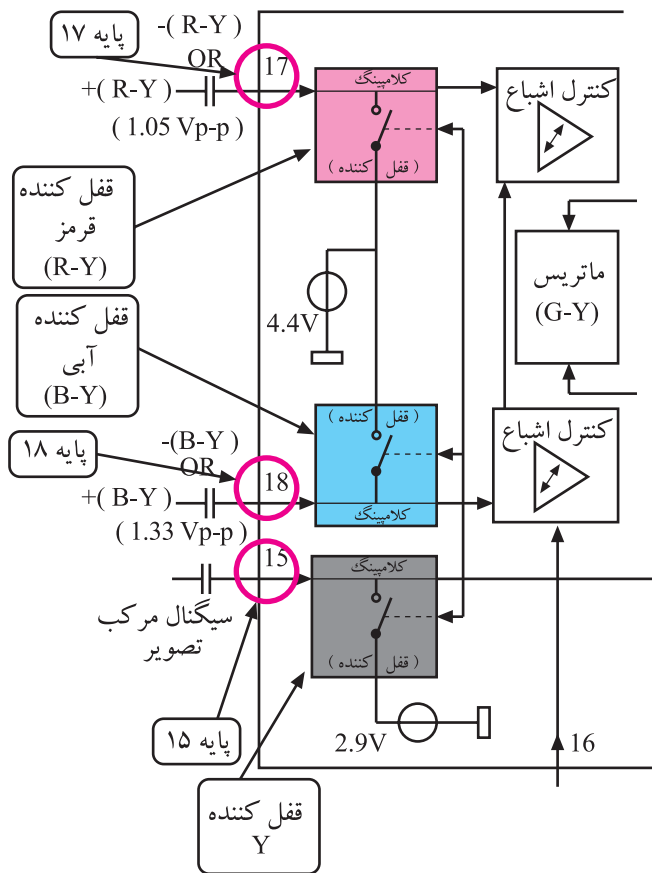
پایه ۱۷

-(R-Y )
OR
+( R-Y )
( 1.05 Vp-p )

17

کلامپینگ
( قفل کننده )

کنترل اشباع

قفل کننده
قرمز
(R-Y)

ماتریس
(G-Y)

4.4V

قفل کننده
آبی
(B-Y)

( قفل کننده )
کلامپینگ

کنترل اشباع

پایه ۱۸

-(B-Y )
OR
+( B-Y )
( 1.33 Vp-p )

18

15

کلامپینگ
( قفل کننده )

سیگنال مرکب
تصویر

پایه ۱۵

2.9V

16

قفل کننده
Y